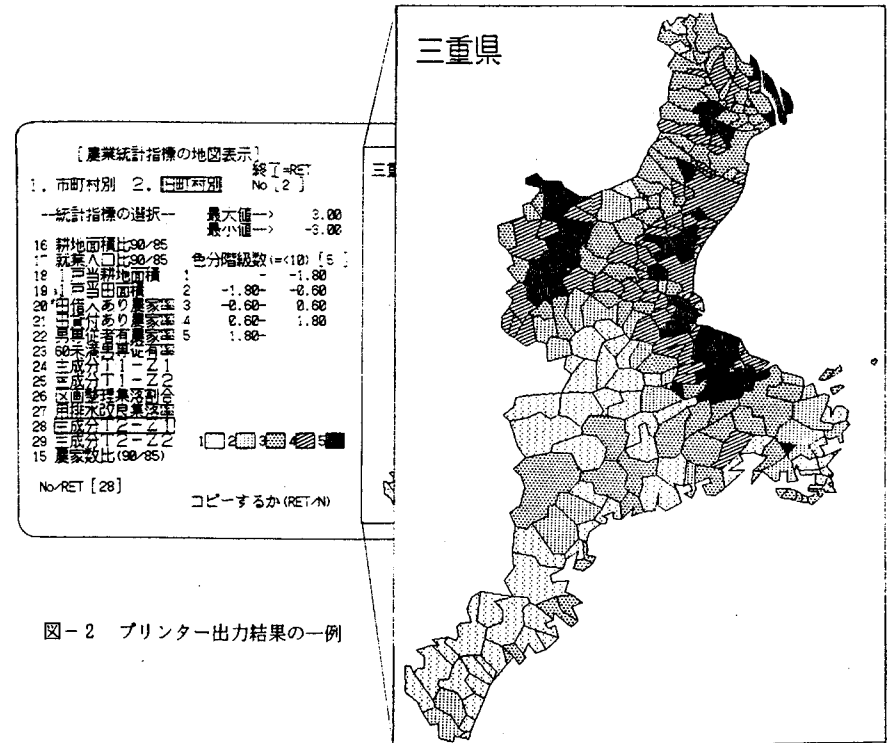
三重県

〔農業統計指標の地図表示〕
終了=RET
1. 市町村別 2. 旧市町村別 No〔2〕

--統計指標の選択--
最大値--> 3.00
最小値--> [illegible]

16 耕地面積比90/85
17 就業人口比90/85
18 1戸当耕地面積
19 1戸当田面積
20 田借入あり農家率
21 田貸付あり農家率
22 専業従事者有農家率
23 60未満専業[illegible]
24 主成分T1-Z1
25 主成分T1-Z2
26 区画整理集落割合
27 用排水改良集落率
28 主成分T2-Z1
29 主成分T2-Z2
15 農家数比(90/85)

色分階級数(=<10)〔5〕
1 - -1.80
2 -1.80- -0.60
3 -0.60- 0.60
4 0.60- 1.80
5 1.80-

1 2 3 4 5

No/RET〔28〕

コピーするか(RET/N)

三重

図-2 プリンター出力結果の一例